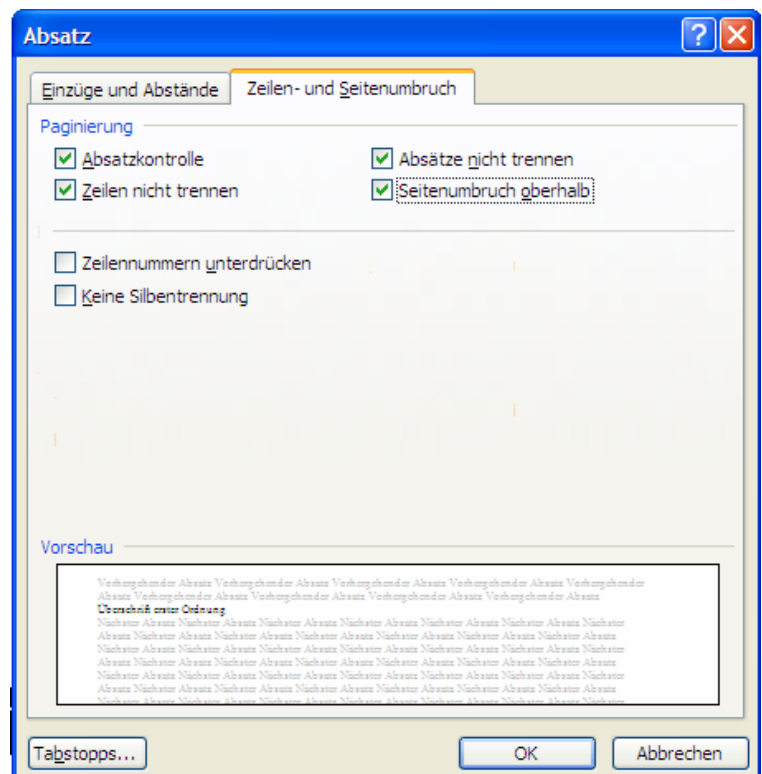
Absatz

?

Einzüge und Abstände | Zeilen- und Seitenumbruch

Paginierung

Absatzkontrolle

Absätze nicht trennen

Zeilen nicht trennen

Seitenumbruch oberhalb

Zeilennummern unterdrücken

Keine Silbentrennung

Vorschau

Vorhergehender Absatz Vorhergehender Absatz Vorhergehender Absatz Vorhergehender Absatz Vorhergehender Absatz Vorhergehender Absatz Vorhergehender Absatz Vorhergehender Absatz Vorhergehender Absatz

Überschrift erster Ordnung

Nächster Absatz Nächster Absatz Nächster Absatz Nächster Absatz Nächster Absatz Nächster Absatz Nächster Absatz Nächster Absatz Nächster Absatz Nächster Absatz Nächster Absatz Nächster Absatz Nächster Absatz Nächster Absatz Nächster Absatz Nächster Absatz Nächster Absatz Nächster Absatz Nächster Absatz Nächster Absatz Nächster Absatz Nächster Absatz Nächster Absatz Nächster Absatz Nächster Absatz Nächster Absatz Nächster Absatz Nächster Absatz Nächster Absatz Nächster Absatz Nächster Absatz Nächster Absatz Nächster Absatz Nächster Absatz Nächster Absatz Nächster Absatz Nächster Absatz Nächster Absatz Nächster Absatz Nächster Absatz Nächster Absatz Nächster Absatz Nächster Absatz Nächster Absatz Nächster Absatz Nächster Absatz Nächster Absatz Nächster Absatz Nächster Absatz Nächster Absatz Nächster Absatz Nächster Absatz Nächster Absatz Nächster Absatz Nächster Absatz Nächster Absatz Nächster Absatz Nächster Absatz Nächster Absatz Nächster Absatz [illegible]

Tabstopps...

OK

Abbrechen